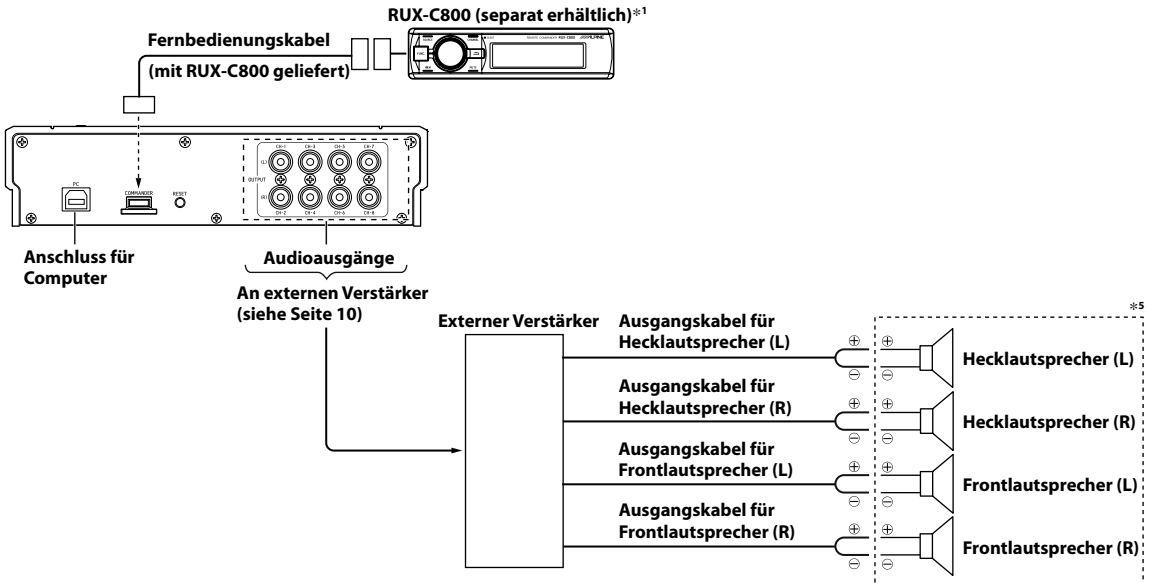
RUX-C800 (separat erhältlich)$*^1$

ALPINE

Fernbedienungskabel (mit RUX-C800 geliefert)

PC

COMMANDER

RESET

CH-1 CH-3 CH-5 CH-7

(L)

OUTPUT

(R)

CH-2 CH-4 CH-6 CH-8

Anschluss für Computer

Audioausgänge

An externen Verstärker (siehe Seite 10)

$*^5$

Externer Verstärker

Ausgangskabel für Hecklautsprecher (L)

Ausgangskabel für Hecklautsprecher (R)

Ausgangskabel für Frontlautsprecher (L)

Ausgangskabel für Frontlautsprecher (R)

$\oplus$ $\ominus$ $\oplus$ $\ominus$

$\oplus$ $\ominus$ $\oplus$ $\ominus$

$\oplus$ $\ominus$ $\oplus$ $\ominus$

$\oplus$ $\ominus$ $\oplus$ $\ominus$

Hecklautsprecher (L)

Hecklautsprecher (R)

Frontlautsprecher (L)

Frontlautsprecher (R)